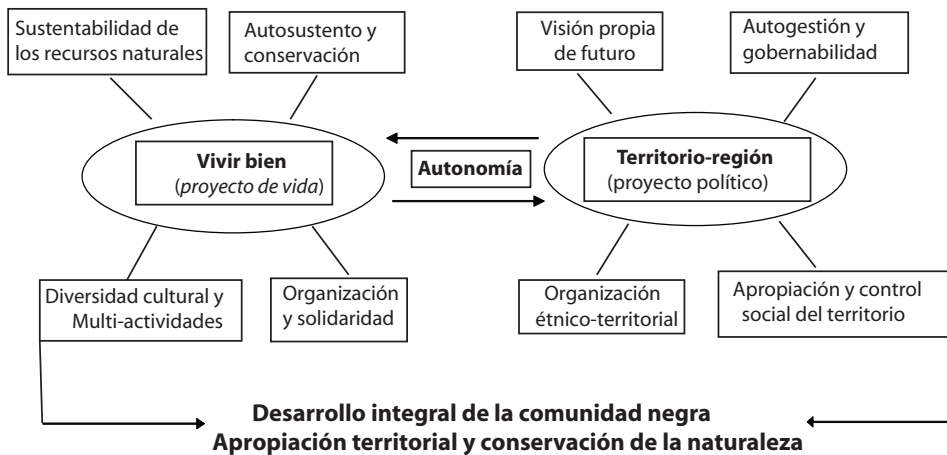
Sustentabilidad de los recursos naturales

Autosustento y conservación

Visión propia de futuro

Autogestión y gobernabilidad

Vivir bien
(proyecto de vida)

Autonomía

Territorio-región
(proyecto político)

Diversidad cultural y Multi-actividades

Organización y solidaridad

Organización étnico-territorial

Apropiación y control social del territorio

Desarrollo integral de la comunidad negra
Apropiación territorial y conservación de la naturaleza